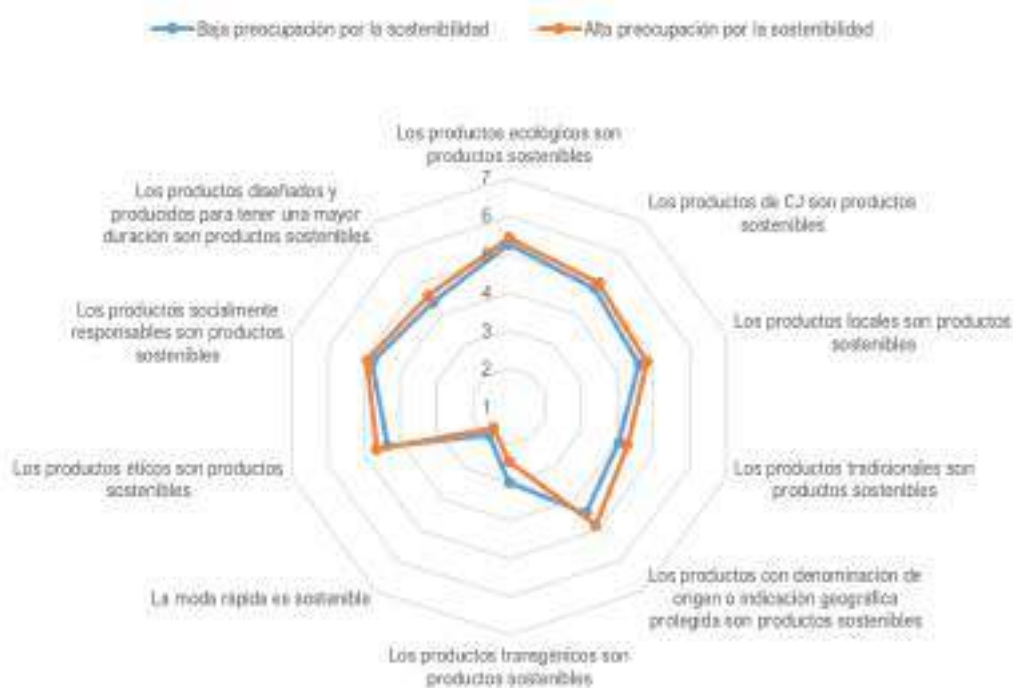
Baja preocupacion por la sostenibilidad
Alta preocupación por la sostenibilidad

Los productos ecologicos son productos sostenibles

7
6
5
4
3
2
1

Los productos de CJ son productos sostenibles

Los productos locales son productos sostenibles

Los productos tradicionales son productos sostenibles

Los productos con denominacion de origen o indicación geográfica protegida son productos sostenibles

Los productos transgénicos son productos sostenibles

La moda rápida es sostenible

Los productos éticos son productos sostenibles

Los productos socialmente responsables son productos sostenibles

Los productos diseñados y producidos para tener una mayor duración son productos sostenibles